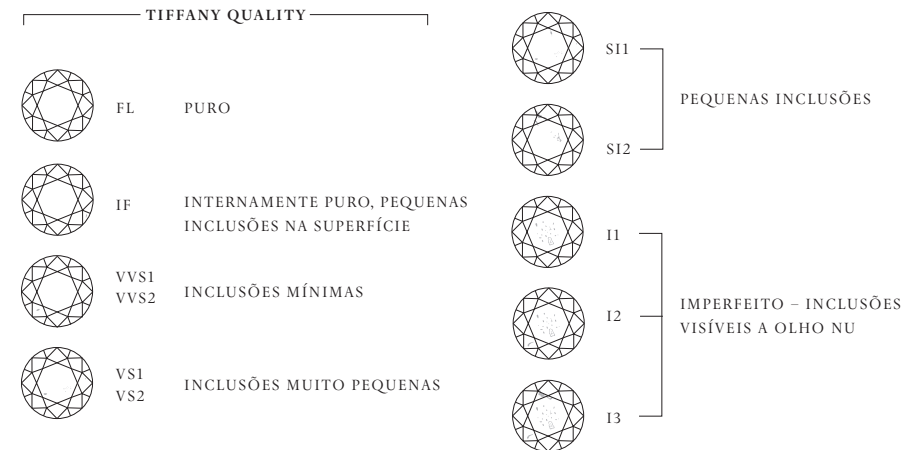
TIFFANY QUALITY

FL PURO

IF INTERNAMENTE PURO, PEQUENAS INCLUSÕES NA SUPERFÍCIE

VVS1
VVS2 INCLUSÕES MÍNIMAS

VS1
VS2 INCLUSÕES MUITO PEQUENAS

SI1
SI2 PEQUENAS INCLUSÕES

I1
I2
I3 IMPERFEITO – INCLUSÕES VISÍVEIS A OLHO NU